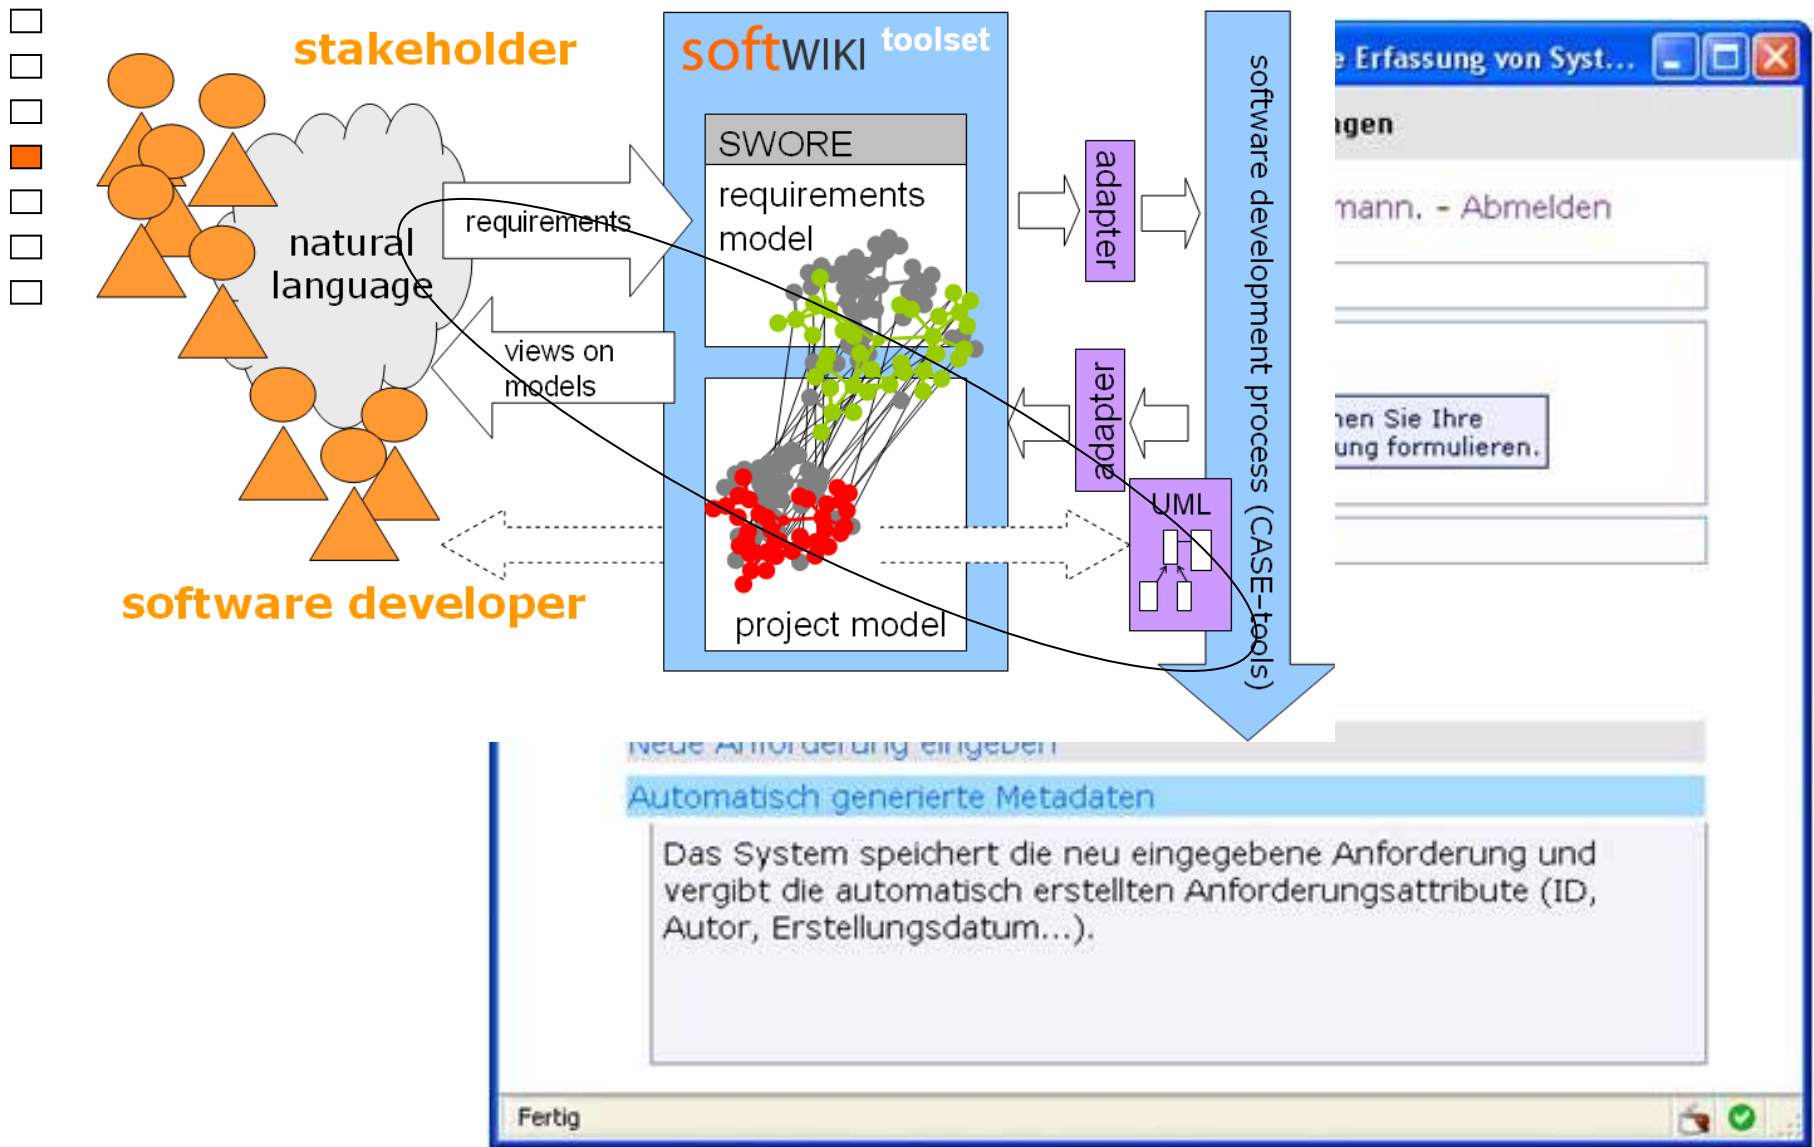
stakeholder

natural language

requirements

views on models

software developer

softWIKI toolset

SWORE

requirements model

project model

adapter

adapter

UML

software development process (CASE-tools)

e Erfassung von Syst...

igen

mann. - Abmelden

hen Sie Ihre
ung formulieren.

Neue Anforderung eingeben

Automatisch generierte Metadaten

Das System speichert die neu eingegebene Anforderung und vergibt die automatisch erstellten Anforderungsattribute (ID, Autor, Erstellungsdatum...).

Fertig